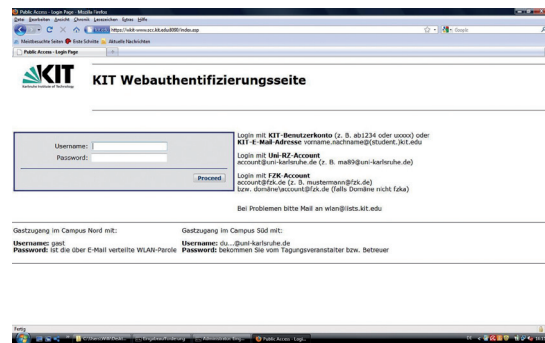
Public Access - Login Page - Mozilla Firefox

Datei Bearbeiten Ansicht Chronik Lesezeichen Extras Hilfe

https://wlsh-www.scc.kit.edu:8080/index.asp

Google

Meistbesuchte Seiten Erste Schritte Aktuelle Nachrichten

Public Access - Login Page

KIT

Karlsruhe Institute of Technology

KIT Webauthentifizierungsseite

Username:

Password:

Proceed

Login mit **KIT-Benutzerkonto** (z. B. ab1234 oder uxxxx) oder **KIT-E-Mail-Adresse** vorname.nachname@(student.)kit.edu

Login mit **Uni-RZ-Account** account@uni-karlsruhe.de (z. B. ma89@uni-karlsruhe.de)

Login mit **FZK-Account** account@fzk.de (z.B. b.mustermann@fzk.de) bzw. domäne\account@fzk.de (falls Domäne nicht fzka)

Bei Problemen bitte Mail an wlan@lists.kit.edu

Gastzugang im Campus Nord mit:

**Username:** gast
**Password:** ist die über E-Mail verteilte WLAN-Parole

Gastzugang im Campus Süd mit:

**Username:** du...@uni-karlsruhe.de
**Password:** bekommen Sie vom Tagungsveranstalter bzw. Betreuer

Fertig

Public Access - Logi...